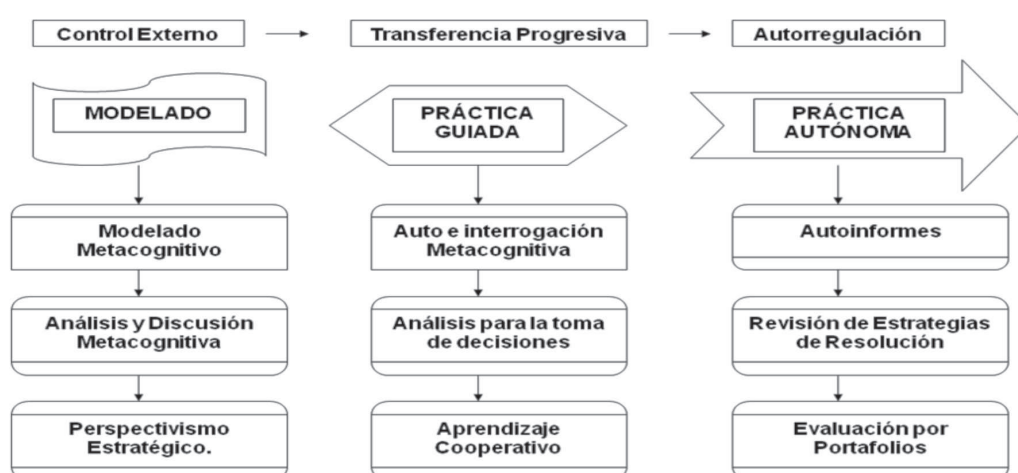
Control Externo

Transferencia Progresiva

Autorregulación

MODELADO

Modelado Metacognitivo

Análisis y Discusión Metacognitiva

Perspectivismo Estratégico.

PRÁCTICA GUIADA

Auto e interrogación Metacognitiva

Análisis para la toma de decisiones

Aprendizaje Cooperativo

PRÁCTICA AUTÓNOMA

Autoinformes

Revisión de Estrategias de Resolución

Evaluación por Portafolios